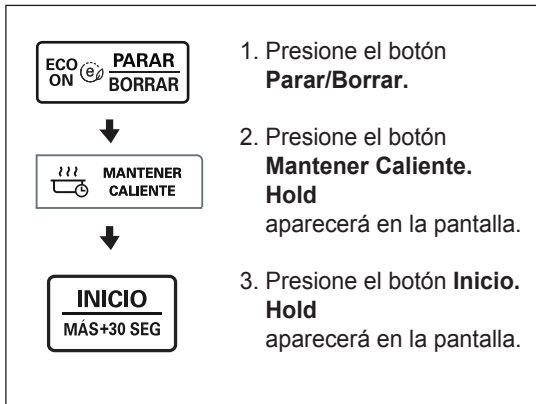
ECO ON PARAR BORRAR

MANTENER CALIENTE

INICIO
MÁS+30 SEG

1. Presione el botón **Parar/Borrar.**

2. Presione el botón **Mantener Caliente. Hold** aparecerá en la pantalla.

3. Presione el botón **Inicio. Hold** aparecerá en la pantalla.